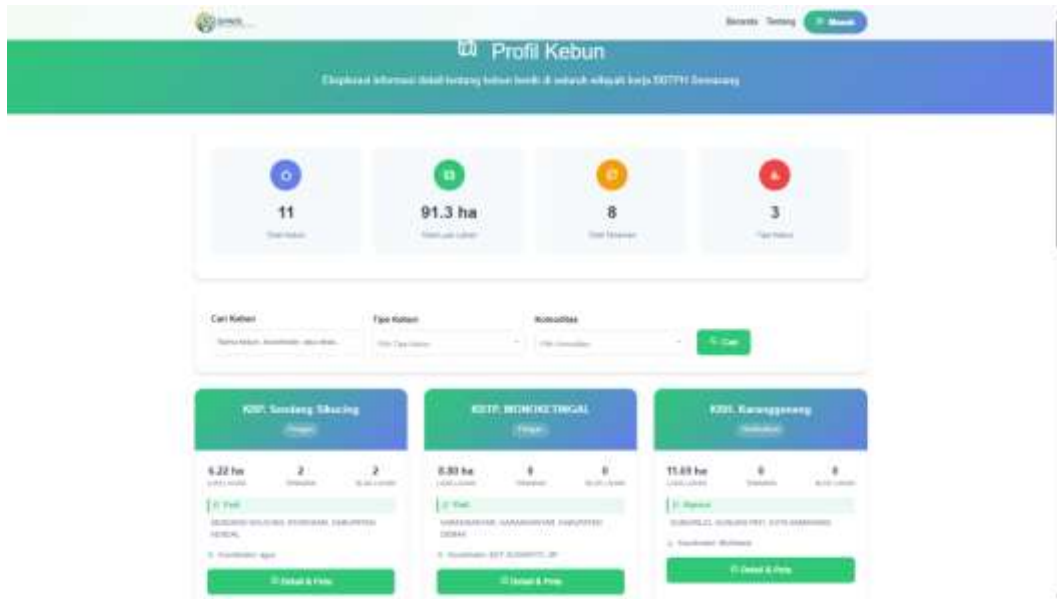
Beranda Tentang Masuk

Profil Kebun

Eksplorasi informasi detail tentang kebun benih di seluruh wilayah kerja BBTPH Semarang

11
Total Kebun

91.3 ha
Total Luas Lahan

8
Total Tanaman

3
Tipe Kebun

Cari Kebun
Nama kebun, koordinator, atau desa...

Tipe Kebun
Pilih Tipe Kebun

Komoditas
Pilih Komoditas

Cari

KBP. Sendang Sikucing
Pangan

6.22 ha
Luas Lahan

2
Tanaman

2
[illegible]

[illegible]

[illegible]

Koordinator: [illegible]

Detail & Peta

KBTP. MONCOKETINGAL
Pangan

0.80 ha
Luas Lahan

0
Tanaman

0
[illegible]

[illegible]

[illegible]

Koordinator: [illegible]

Detail & Peta

KBH. Karanggeneng
Hortikultura

11.69 ha
Luas Lahan

0
Tanaman

0
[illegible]

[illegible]

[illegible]

Koordinator: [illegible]

Detail & Peta